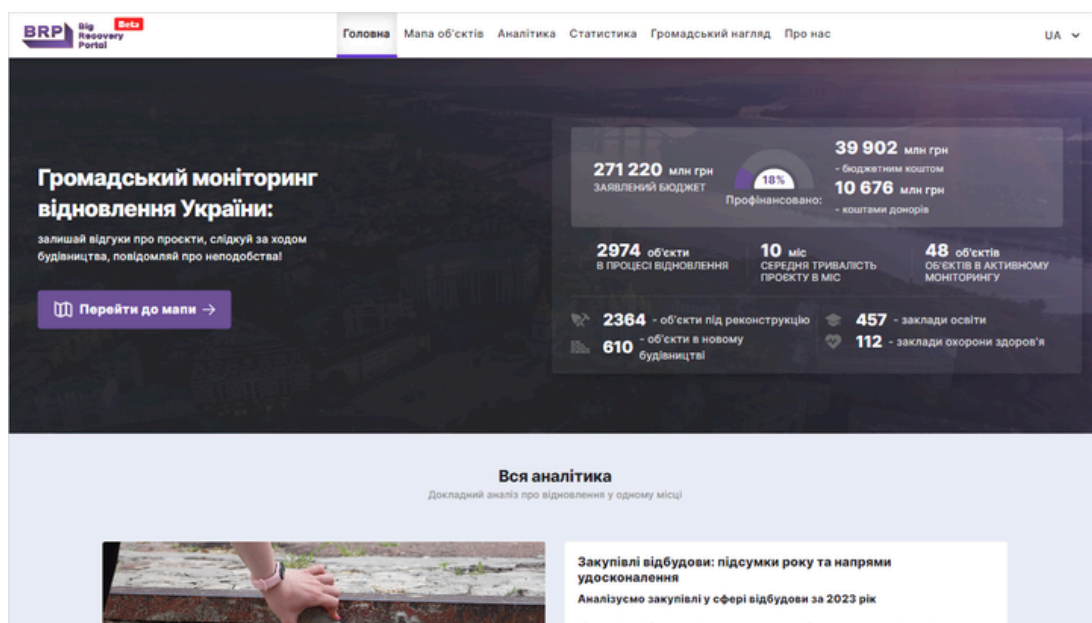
BRP Big Recovery Portal Beta

Головна Мапа об'єктів Аналітика Статистика Громадський нагляд Про нас

UA

Громадський моніторинг відновлення України:

залишай відгуки про проєкти, слідкуй за ходом будівництва, повідомляй про неподобства!

Перейти до мапи →

271 220 млн грн
ЗАЯВЛЕНИЙ БЮДЖЕТ

18%
Профінансовано:

39 902 млн грн
- бюджетним коштом
10 676 млн грн
- коштами донорів

2974 об'єкти
В ПРОЦЕСІ ВІДНОВЛЕННЯ

10 міс
СЕРЕДНЯ ТРИВАЛІСТЬ ПРОЄКТУ В МІС

48 об'єктів
ОБ'ЄКТІВ В АКТИВНОМУ МОНІТОРИНГУ

2364 - об'єкти під реконструкцію
610 - об'єкти в новому будівництві

457 - заклади освіти
112 - заклади охорони здоров'я

Вся аналітика
Докладний аналіз про відновлення у одному місці

Закупівлі відбудови: підсумки року та напрями удосконалення
Аналізуємо закупівлі у сфері відбудови за 2023 рік